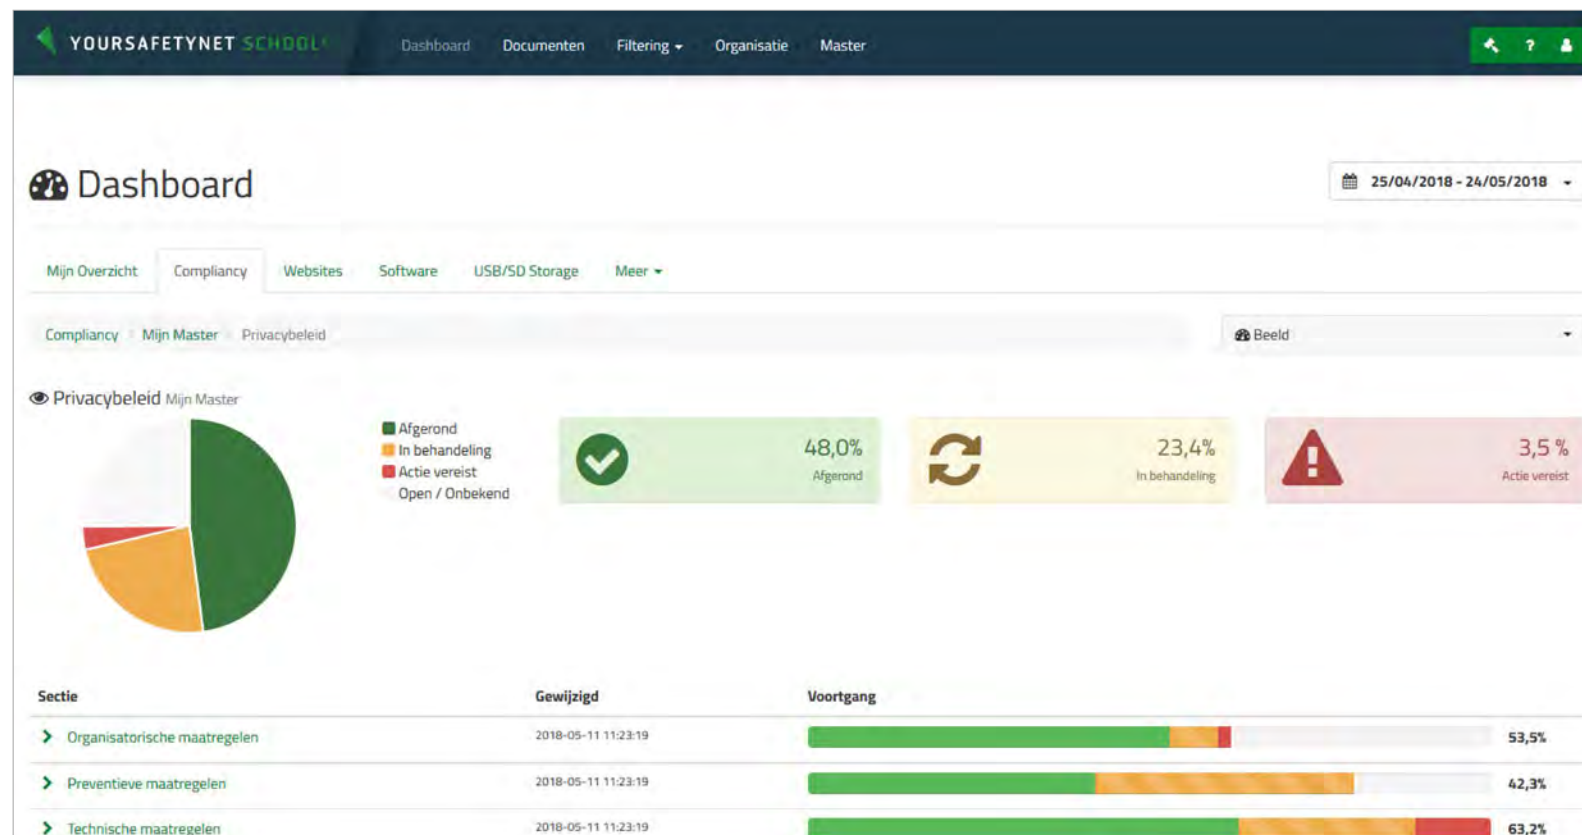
YOURSAFETYNET SCHOOL

Dashboard Documenten Filtering Organisatie Master

Dashboard

25/04/2018 - 24/05/2018

Mijn Overzicht Compliancy Websites Software USB/SD Storage Meer

Compliancy Mijn Master Privacybeleid

Beeld

Privacybeleid Mijn Master

Afgerond
In behandeling
Actie vereist
Open / Onbekend

48,0%
Afgerond

23,4%
In behandeling

3,5 %
Actie vereist

| Sectie | Gewijzigd | Voortgang | |
|---|---|---|---|
| Organisatorische maatregelen | 2018-05-11 11:23:19 | | 53,5% |
| Preventieve maatregelen | 2018-05-11 11:23:19 | | 42,3% |
| Technische maatregelen | 2018-05-11 11:23:19 | | 63,2% |